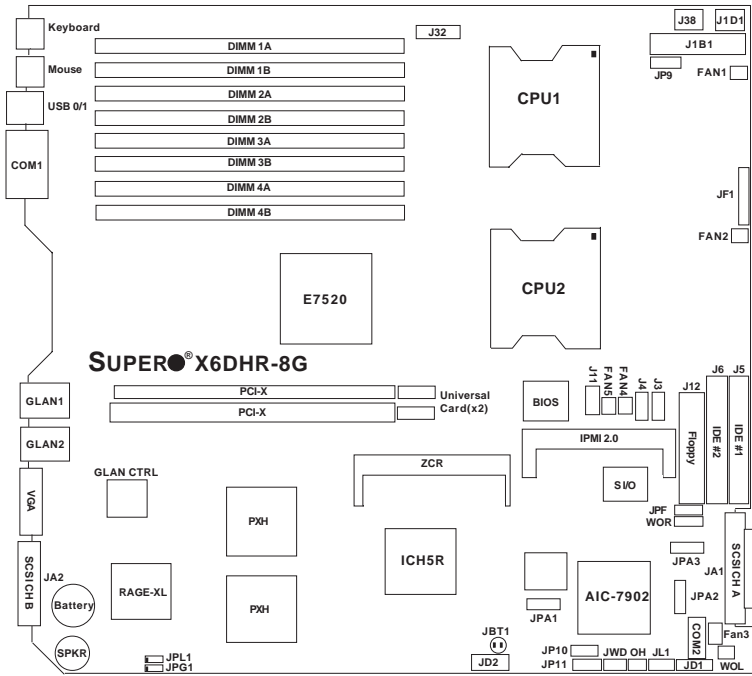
Keyboard
Mouse
USB 0/1
COM1
DIMM 1A
DIMM 1B
DIMM 2A
DIMM 2B
DIMM 3A
DIMM 3B
DIMM 4A
DIMM 4B
J32
J38
J1D1
J1B1
JP9
FAN1
CPU1
JF1
FAN2
CPU2
E7520
SUPER® X6DHR-8G
GLAN1
GLAN2
VGA
SCSI CH B
PCI-X
PCI-X
Universal Card(x2)
BIOS
J11
FAN5
FAN4
J4
J3
J12
J6
J5
IPMI 2.0
Floppy
IDE #2
IDE #1
GLAN CTRL
ZCR
SI/O
PXH
PXH
ICH5R
JPF
WOR
JPA3
SCSI CH A
JA1
JA2
Battery
RAGE-XL
AIC-7902
JPA2
JPA1
COM2
Fan3
SPKR
JPL1
JPG1
JBT1
JD2
JP10
JP11
JWD
OH
JL1
JD1
WOL